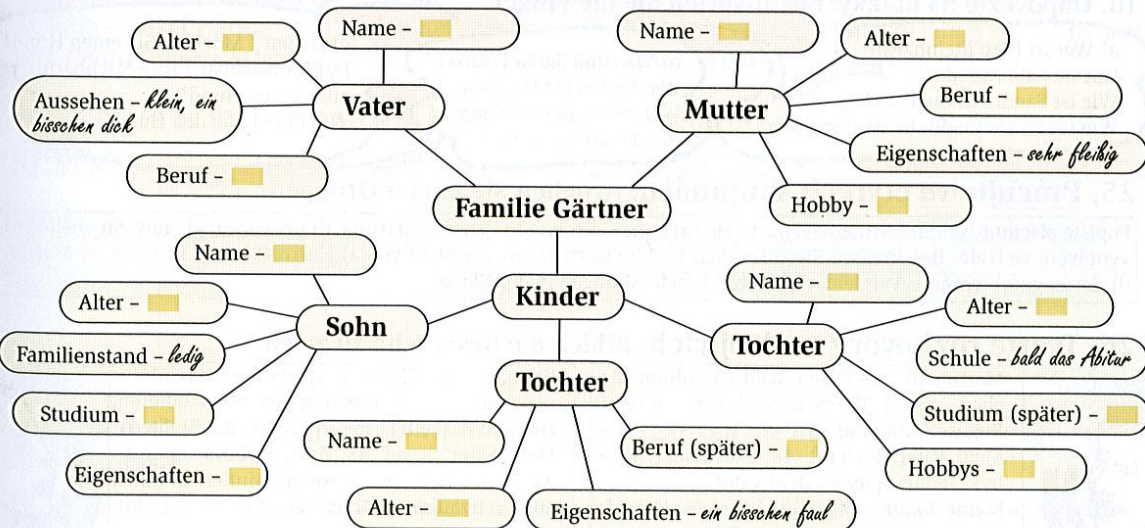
Name -
Alter -
Aussehen - klein, ein bisschen dick
Vater
Beruf -

Name -
Alter -
Beruf -
Mutter
Eigenschaften - sehr fleißig
Hobby -

Familie Gärtner

Kinder

Name -
Alter -
Sohn
Familienstand - ledig
Studium -
Eigenschaften -

Name -
Alter -
Tochter
Schule - bald das Abitur
Studium (später) -
Hobbys -

Tochter
Name -
Beruf (später) -
Alter -
Eigenschaften - ein bisschen faul